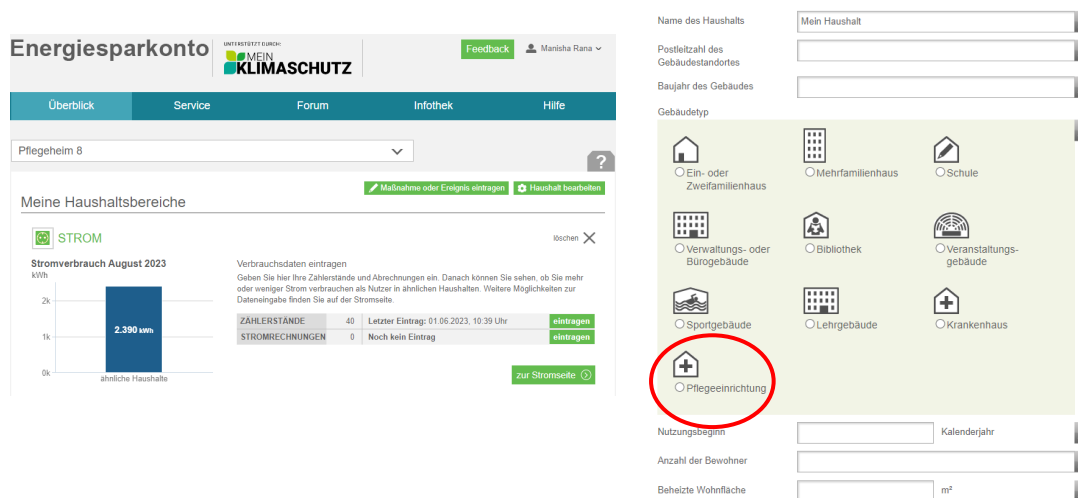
Energiesparkonto

UNTERSTÜTZT DURCH:
MEIN KLIMASCHUTZ

Feedback

Manisha Rana

Überblick | Service | Forum | Infothek | Hilfe

Pflegeheim 8

?

Maßnahme oder Ereignis eintragen | Haushalt bearbeiten

Meine Haushaltsbereiche

STROM

löschen

Stromverbrauch August 2023
kWh

2k
1k
0k

2.390 kWh

ähnliche Haushalte

Verbrauchsdaten eintragen

Geben Sie hier Ihre Zählerstände und Abrechnungen ein. Danach können Sie sehen, ob Sie mehr oder weniger Strom verbrauchen als Nutzer in ähnlichen Haushalten. Weitere Möglichkeiten zur Dateneingabe finden Sie auf der Stromseite.

| ZÄHLERSTÄNDE | 40 | Letzter Eintrag: 01.06.2023, 10:39 Uhr | eintragen |
|---|---|---|---|
| STROMRECHNUNGEN | 0 | Noch kein Eintrag | eintragen |

zur Stromseite

Name des Haushalts | Mein Haushalt

Postleitzahl des Gebäudestandortes

Baujahr des Gebäudes

Gebäudetyp

Ein- oder Zweifamilienhaus
Mehrfamilienhaus
Schule
Verwaltungs- oder Bürogebäude
Bibliothek
Veranstaltungsgebäude
Sportgebäude
Lehrgebäude
Krankenhaus
Pflegeeinrichtung

Nutzungsbeginn | Kalenderjahr

Anzahl der Bewohner

Beheizte Wohnfläche | m²